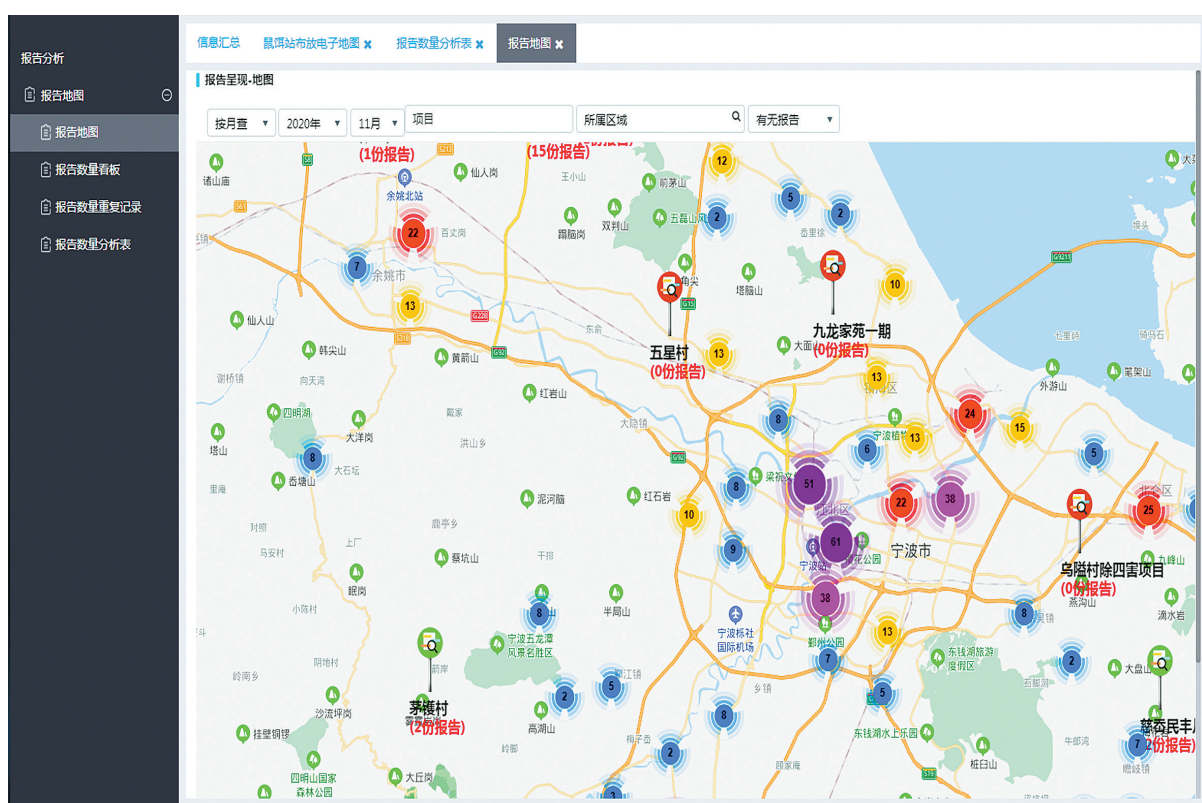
报告分析

报告地图

报告地图

报告数量看板

报告数量重复记录

报告数量分析表

信息汇总 | 鼠饵站布放电子地图 ✖ | 报告数量分析表 ✖ | 报告地图 ✖

报告呈现-地图

按月查 | 2020年 | 11月 | 项目 | 所属区域 | 有无报告

(1份报告)
(15份报告)
12
仙人岗
诸山庙
余姚北站
前茅山
5
2
22
百丈岗
五磊山
2
双峰山
香旭岭
露脑岗
7
余姚市
角尖
塔脑山
13
10
仙人山
五星村
(0份报告)
九龙家苑一期
(0份报告)
韩尖山
13
黄箭山
大面
13
向天鸡
红岩山
外游山
四明湖
24
15
8
戴家
大洋岗
洪山乡
大隐镇
8
6
13
宁波植物
塔山
香塘山
5
8
大石坑
51
8
梁祝文
22
38
25
红石岩
泥河脑
10
9
61
宁波市
乌隘村除四害项目
(0份报告)
蔡坑山
宁波站
眠岗
8
半岗山
38
8
宁波五龙潭风景名胜区
宁波栎社国际机场
13
茅镬村
(2份报告)
7
东钱湖旅游度假区
2
2
5
5
高湖山
8
挂壁钢铤
沙流坪岗
2
东钱湖水上乐园
7
四明山国家森林公园
大丘岗
蔡岙民丰
(2份报告)
大盘山
桩白山
3